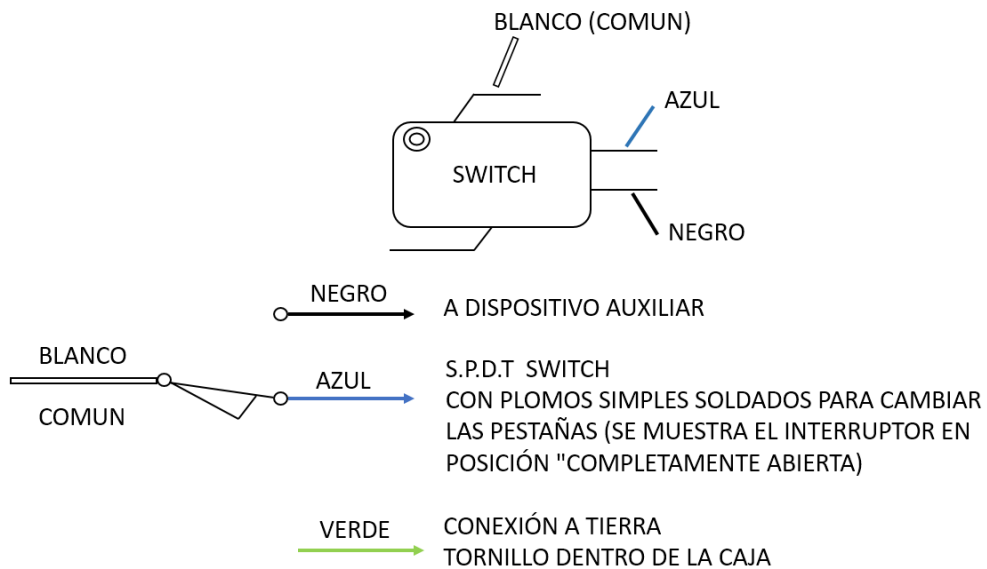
BLANCO (COMUN)

AZUL

SWITCH

NEGRO

NEGRO

A DISPOSITIVO AUXILIAR

BLANCO

COMUN

AZUL

S.P.D.T SWITCH
CON PLOMOS SIMPLES SOLDADOS PARA CAMBIAR LAS PESTAÑAS (SE MUESTRA EL INTERRUPTOR EN POSICIÓN "COMPLETAMENTE ABIERTA)

VERDE

CONEXIÓN A TIERRA
TORNILLO DENTRO DE LA CAJA